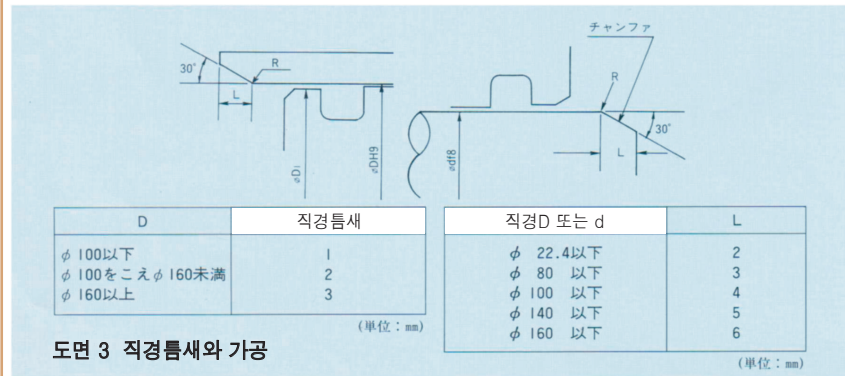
チャンファ

30°

R

L

R

30°

L

$\phi Di$

$\phi DH9$

$\phi df8$

| D | 직경틈새 |
|---|---|
| $\phi$ 100以下<br>$\phi$ 100をこえ$\phi$ 160未満<br>$\phi$ 160以上 | 1<br>2<br>3 |

(単位：mm)

| 직경D 또는 d | L |
|---|---|
| $\phi$ 22.4以下<br>$\phi$ 80 以下<br>$\phi$ 100 以下<br>$\phi$ 140 以下<br>$\phi$ 160 以下 | 2<br>3<br>4<br>5<br>6 |

(単位：mm)

도면 3 직경틈새와 가공